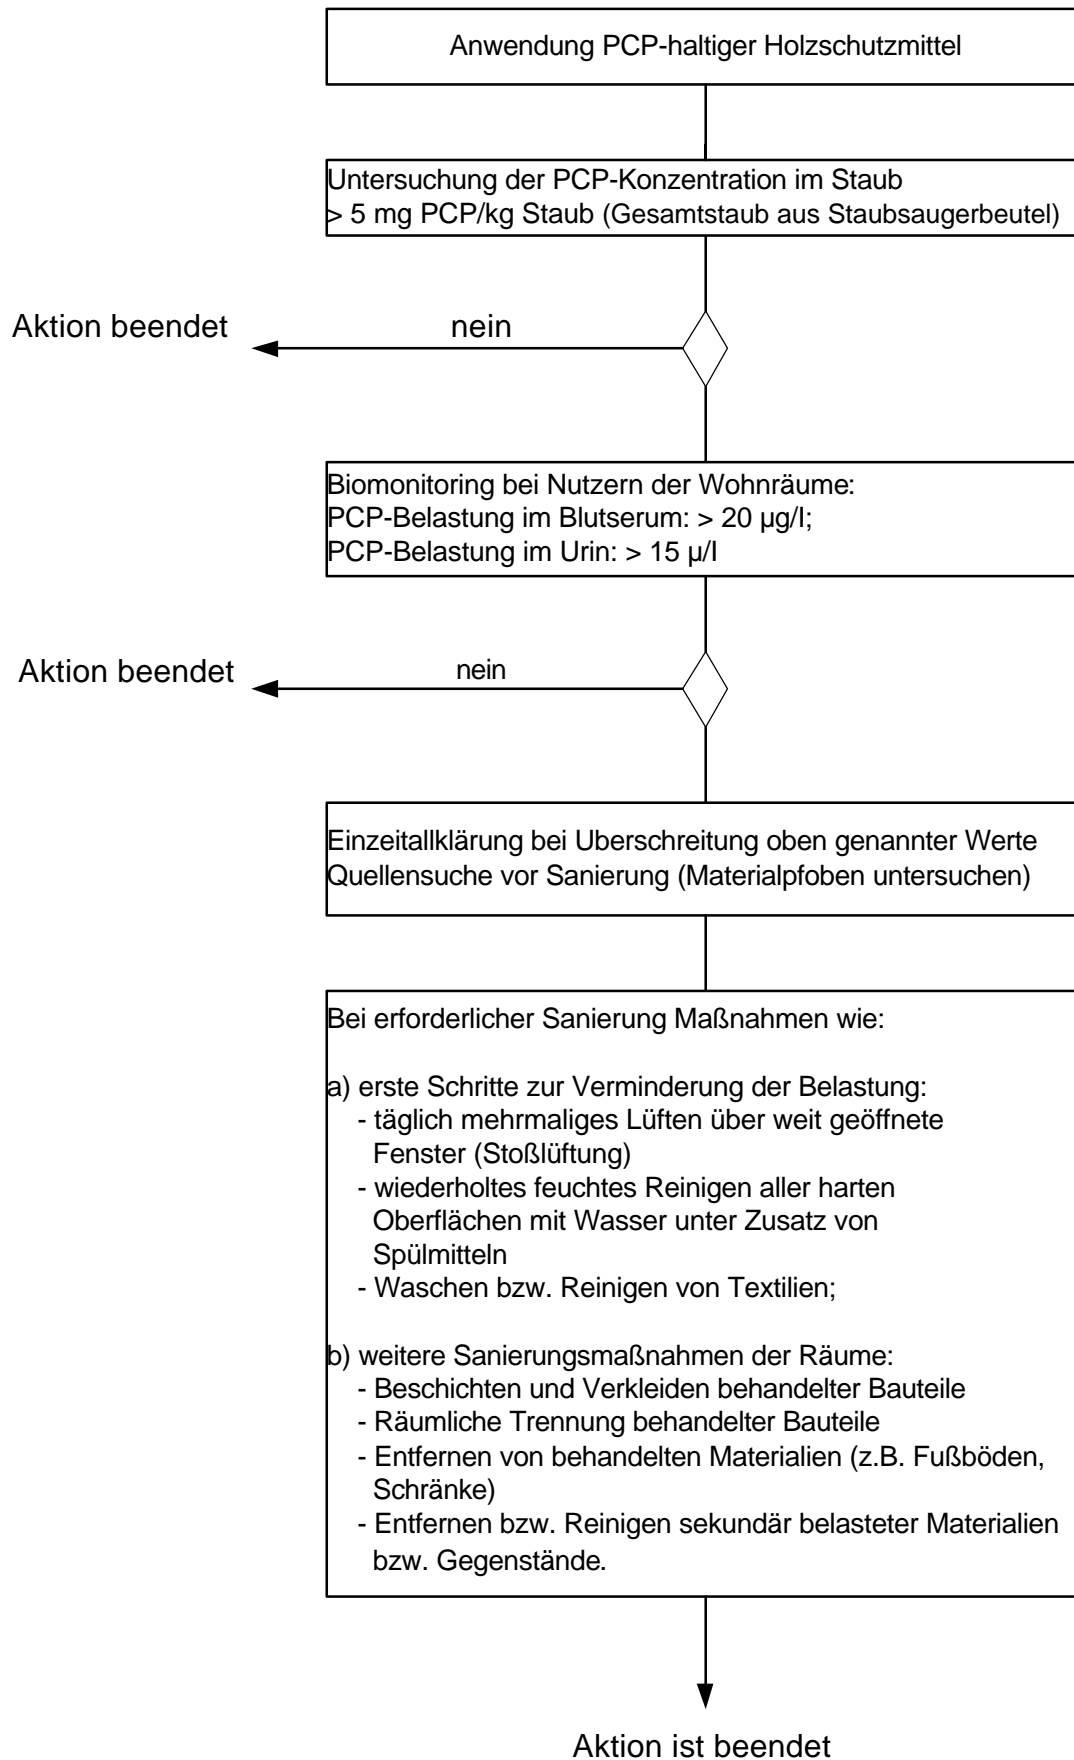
Anwendung PCP-haltiger Holzschutzmittel

Untersuchung der PCP-Konzentration im Staub
> 5 mg PCP/kg Staub (Gesamtstaub aus Staubsaugerbeutel)

Aktion beendet

nein

Biomonitoring bei Nutzern der Wohnräume:
PCP-Belastung im Blutserum: > 20 µg/l;
PCP-Belastung im Urin: > 15 µ/l

Aktion beendet

nein

Einzeitallklärung bei Uberschreitung oben genannter Werte
Quellensuche vor Sanierung (Materialpfoben untersuchen)

Bei erforderlicher Sanierung Maßnahmen wie:

a) erste Schritte zur Verminderung der Belastung:
- täglich mehrmaliges Lüften über weit geöffnete Fenster (Stoßlüftung)
- wiederholtes feuchtes Reinigen aller harten Oberflächen mit Wasser unter Zusatz von Spülmitteln
- Waschen bzw. Reinigen von Textilien;

b) weitere Sanierungsmaßnahmen der Räume:
- Beschichten und Verkleiden behandelter Bauteile
- Räumliche Trennung behandelter Bauteile
- Entfernen von behandelten Materialien (z.B. Fußböden, Schränke)
- Entfernen bzw. Reinigen sekundär belasteter Materialien bzw. Gegenstände.

Aktion ist beendet